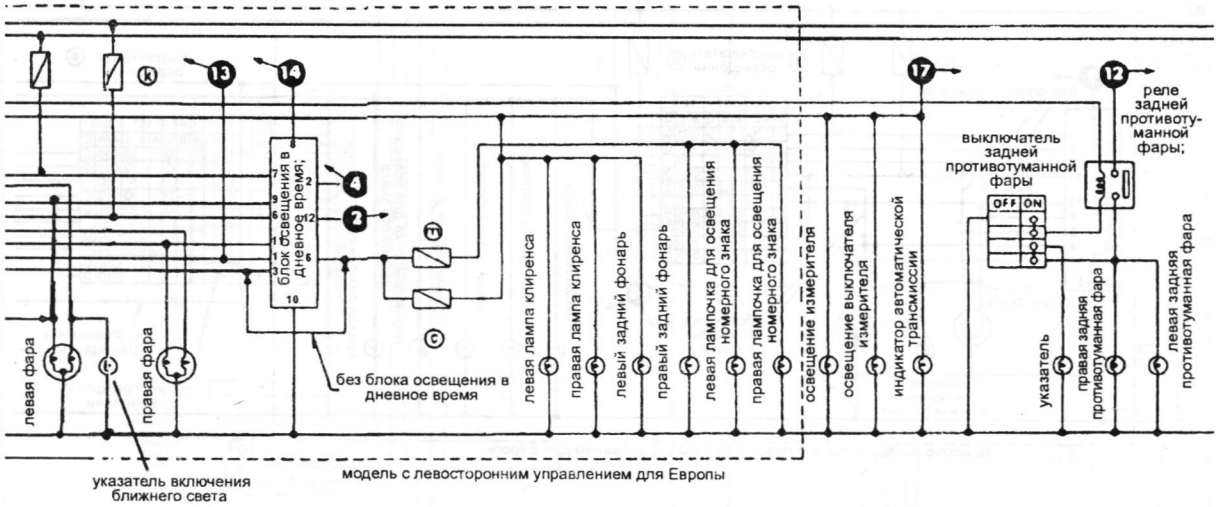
k
13
14
17
12
реле задней противотуманной фары;
8
7
9
6
1
1
3
2
12
6
10
блок освещения в дневное время;
4
2
m
c
выключатель задней противотуманной фары
OFF ON
левая фара
правая фара
без блока освещения в дневное время
левая лампа клиренса
правая лампа клиренса
левый задний фонарь
правый задний фонарь
левая лампочка для освещения номерного знака
правая лампочка для освещения номерного знака
освещение измерителя
освещение выключателя измерителя
индикатор автоматической трансмиссии
указатель
правая задняя противотуманная фара
левая задняя противотуманная фара
указатель включения ближнего света
модель с левосторонним управлением для Европы